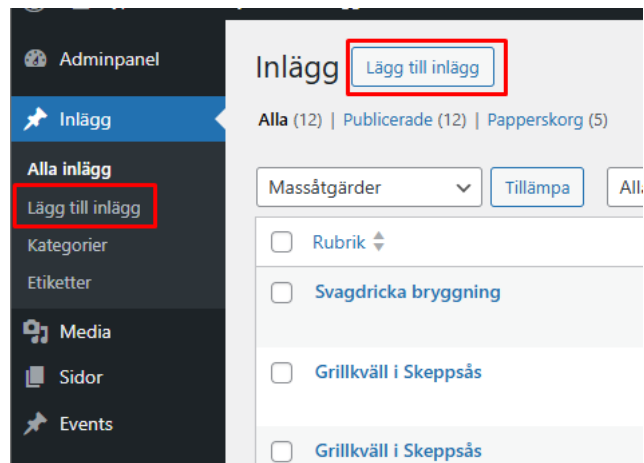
Adminpanel
Inlägg
Alla inlägg
Lägg till inlägg
Kategorier
Etiketter
Media
Sidor
Events

Inlägg Lägg till inlägg

Alla (12) | Publicerade (12) | Papperskorg (5)

Massåtgärder Tillämpa Alla

Rubrik

Svagdricka bryggning

Grillkväll i Skeppsås

Grillkväll i Skeppsås